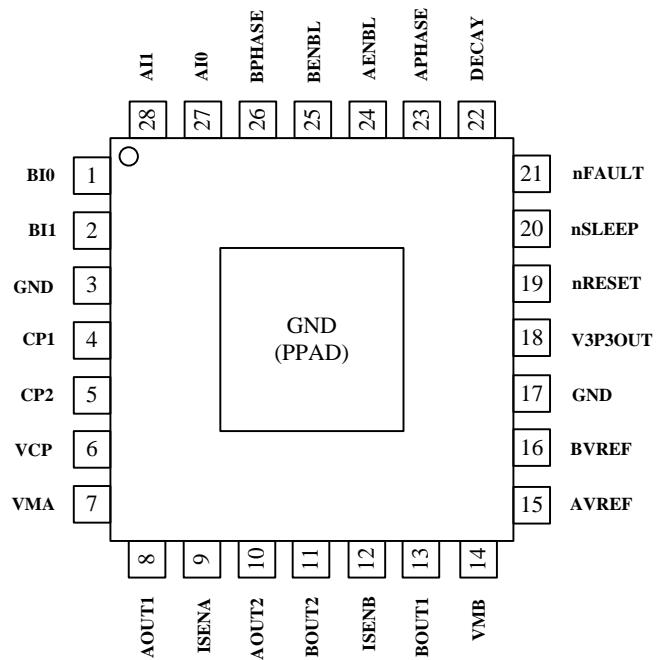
AI1 AI0 BPHASE BENBL AENBL APHASE DECAY

28 27 26 25 24 23 22

BI0 1
BI1 2
GND 3
CP1 4
CP2 5
VCP 6
VMA 7

21 nFAULT
20 nSLEEP
19 nRESET
18 V3P3OUT
17 GND
16 BVREF
15 AVREF

GND
(PPAD)

8 9 10 11 12 13 14

AOUT1 ISENA AOUT2 BOUT2 ISENB BOUT1 VMB